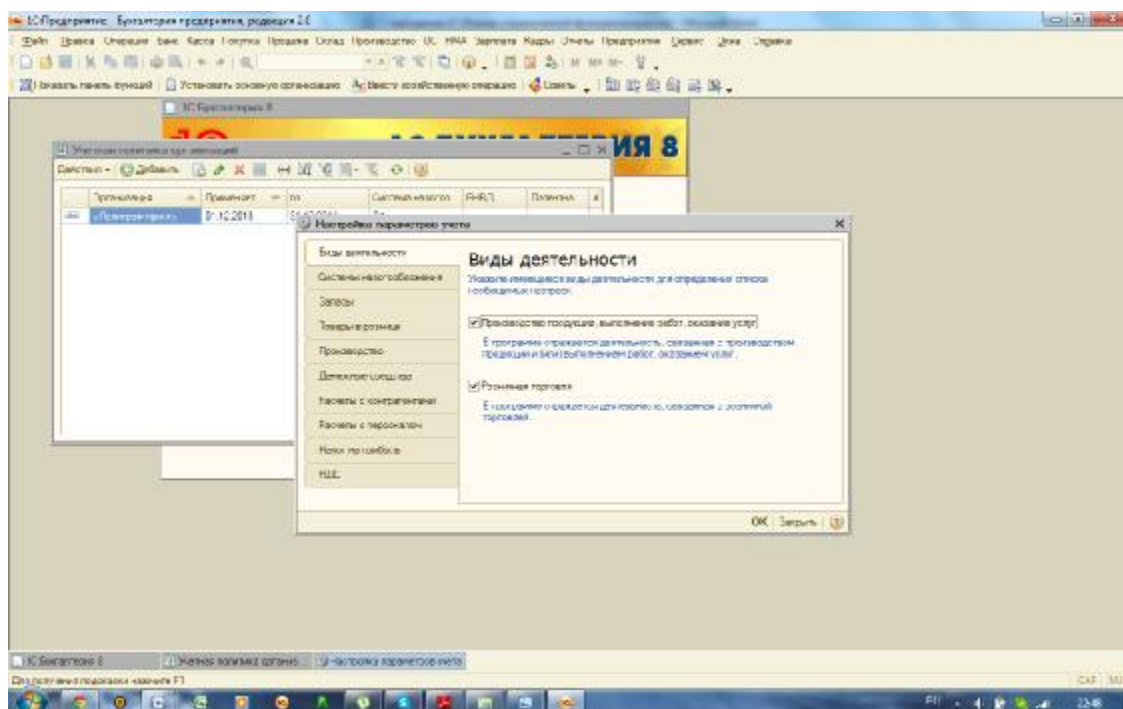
1С:Предприятие - Бухгалтерия предприятия, редакция 2.0

Файл Правка Операции Банк Касса Покупка Продажа Склад Производство ОС НМА Зарплата Кадры Отчеты Предприятие Сервис Окна Справка

Показать панель функций | Установить основную организацию | Ввести хозяйственную операцию | Советы

1С:Бухгалтерия 8

1С БУХГАЛТЕРИЯ 8

Учетная политика организаций

Действия - Добавить

Организация | Применяется | по | Система налогооблож | ЕНВД | Плательщ

«Планирование» | 01.12.2010

Настройка параметров учета

Виды деятельности

Системы налогообложения

Запасы

Товары в рознице

Производство

Денежные средства

Расчеты с контрагентами

Расчеты с персоналом

Налог на прибыль

НДС

Виды деятельности

Укажите имеющиеся виды деятельности для определения списка необходимых настроек.

Производство продукции, выполнение работ, оказание услуг

В программе отражается деятельность, связанная с производством продукции или выполнением работ, оказанием услуг.

Розничная торговля

В программе отражается деятельность, связанная с розничной торговлей.

OK | Закрыть

1С:Бухгалтерия 8 | Учетная политика организ... | Настройка параметров учета

Для получения подсказки нажмите F1

CAP NUM

RU 22:48